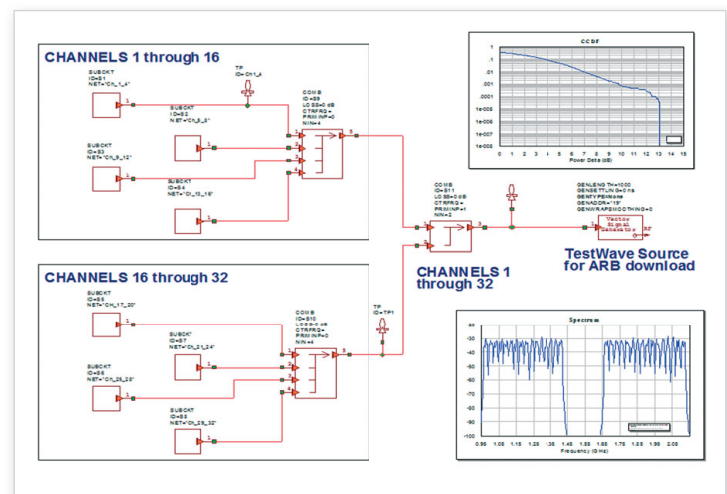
CHANNELS 1 through 16

SUBCKT
ID=S1
NET="Ch_1_4"

TP
ID=Ch1_4

SUBCKT
ID=S2
NET="Ch_5_8"

COMB
ID=S9
LOSS=0 dB
CTRFRQ=
PRIMINP=0
NIN=4

SUBCKT
ID=S3
NET="Ch_9_12"

SUBCKT
ID=S4
NET="Ch_13_16"

CCDF

1
.1
.01
.001
.0001
1e-005
1e-006
1e-007
1e-008

0 1 2 3 4 5 6 7 8 9 10 11 12 13 14 15
Power Delta (dB)

COMB
ID=S11
LOSS=0 dB
CTRFRQ=
PRIMINP=1
NIN=2

GENLENGTH=1000
GENSETTLING=0 ns
GENTYPE=None
GENADCR=1E
GENWRAPSMOOTHING=0

Vector Signal Generator

TestWave Source for ARB download

CHANNELS 1 through 32

CHANNELS 16 through 32

SUBCKT
ID=S5
NET="Ch_17_20"

TP
ID=TP1

COMB
ID=S10
LOSS=0 dB
CTRFRQ=
PRIMINP=0
NIN=4

SUBCKT
ID=S7
NET="Ch_21_24"

SUBCKT
ID=S6
NET="Ch_25_28"

SUBCKT
ID=S8
NET="Ch_29_32"

Spectrum

-20
-30
-40
-50
-60
-70
-80
-90
-100

0.95 1.05 1.15 1.25 1.35 1.45 1.55 1.65 1.75 1.85 1.95 2.05
Frequency (GHz)